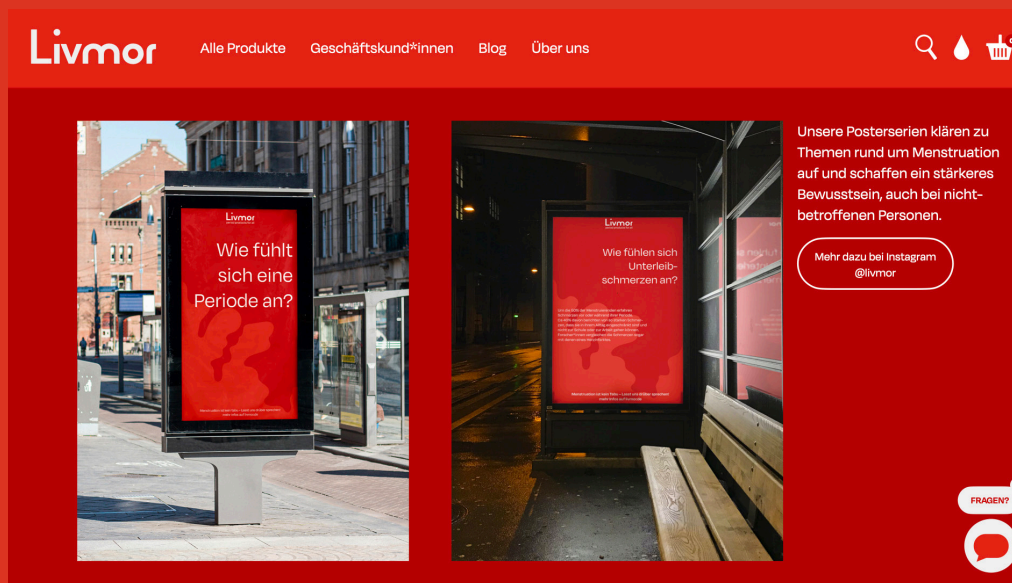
Livmor

Alle Produkte Geschäftskund*innen Blog Über uns

Livmor

Wie fühlt sich eine Periode an?

Livmor

Wie fühlen sich Unterleibschmerzen an?

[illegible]

Unsere Posterserien klären zu Themen rund um Menstruation auf und schaffen ein stärkeres Bewusstsein, auch bei nicht-betroffenen Personen.

Mehr dazu bei Instagram @livmor

FRAGEN?